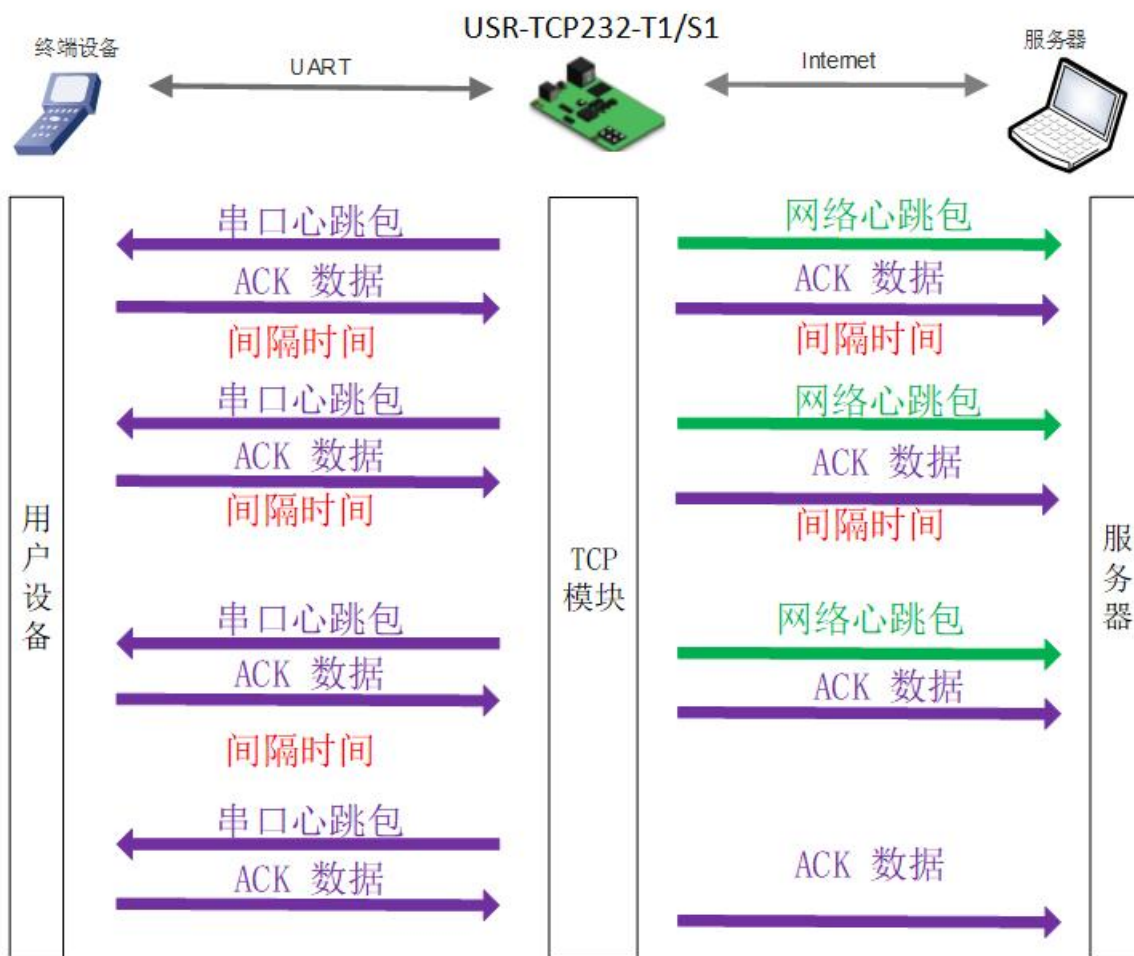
USR-TCP232-T1/S1

终端设备

UART

Internet

服务器

用户设备

串口心跳包
ACK 数据
间隔时间
串口心跳包
ACK 数据
间隔时间
串口心跳包
ACK 数据
间隔时间
串口心跳包
ACK 数据

TCP模块

网络心跳包
ACK 数据
间隔时间
网络心跳包
ACK 数据
间隔时间
网络心跳包
ACK 数据
ACK 数据

服务器